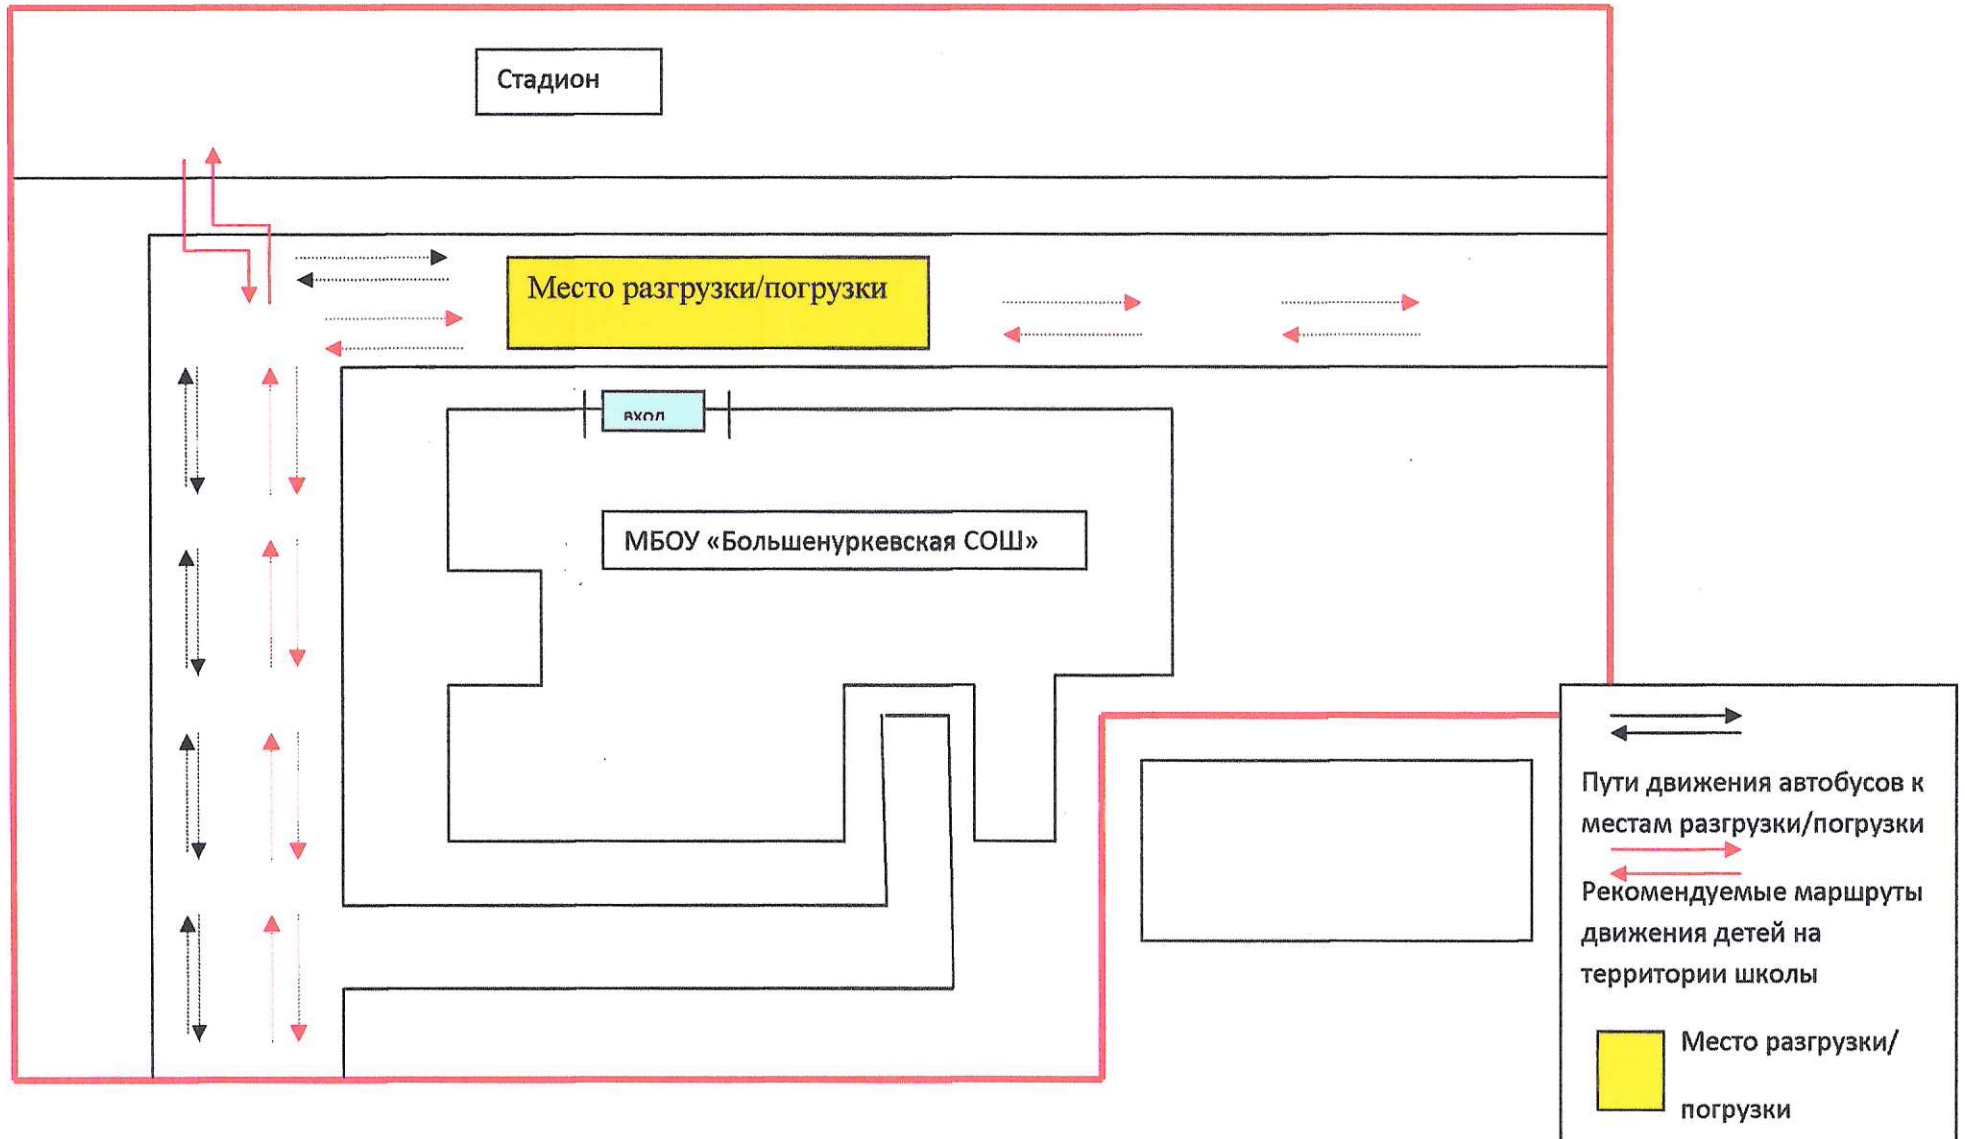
Стадион

Место разгрузки/погрузки

вход

МБОУ «Большенуркевская СОШ»

Пути движения автобусов к местам разгрузки/погрузки

Рекомендуемые маршруты движения детей на территории школы

Место разгрузки/ погрузки